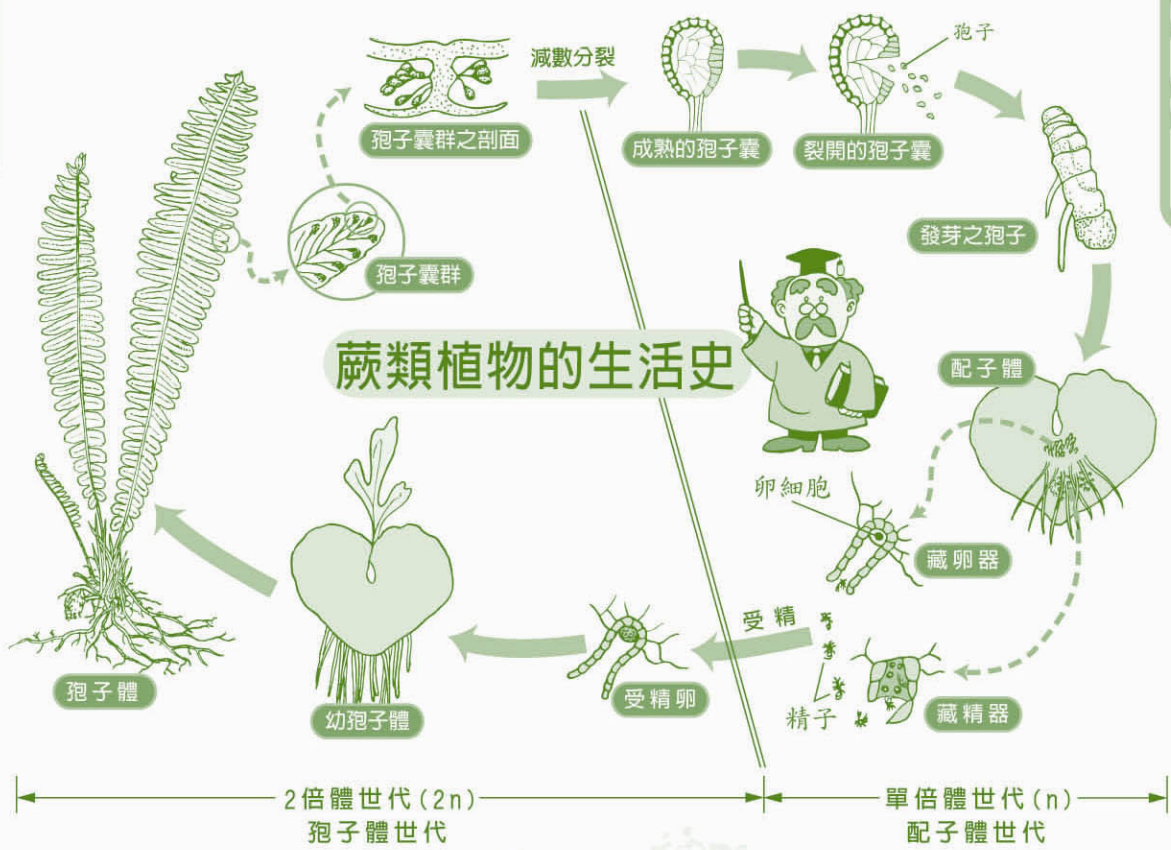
蕨類植物的生活史

孢子囊群之剖面

減數分裂

成熟的孢子囊

孢子

裂開的孢子囊

發芽之孢子

孢子囊群

配子體

卵細胞

藏卵器

受精

精子

藏精器

受精卵

幼孢子體

孢子體

2倍體世代(2n)
孢子體世代

單倍體世代(n)
配子體世代